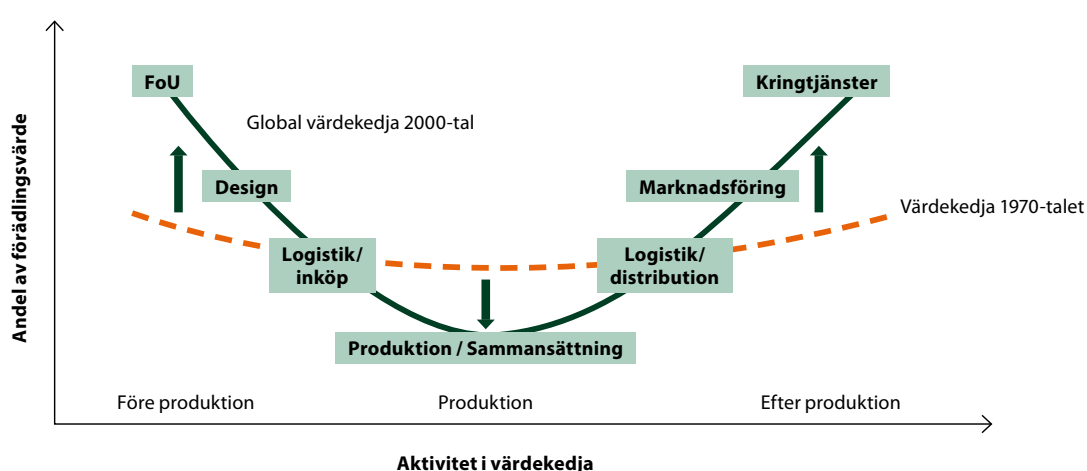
Andel av förädlingsvärde

FoU

Global värdekedja 2000-tal

Kringtjänster

Design

Marknadsföring

Värdekedja 1970-talet

Logistik/ inköp

Logistik/ distribution

Produktion / Sammansättning

Före produktion

Produktion

Efter produktion

Aktivitet i värdekedja